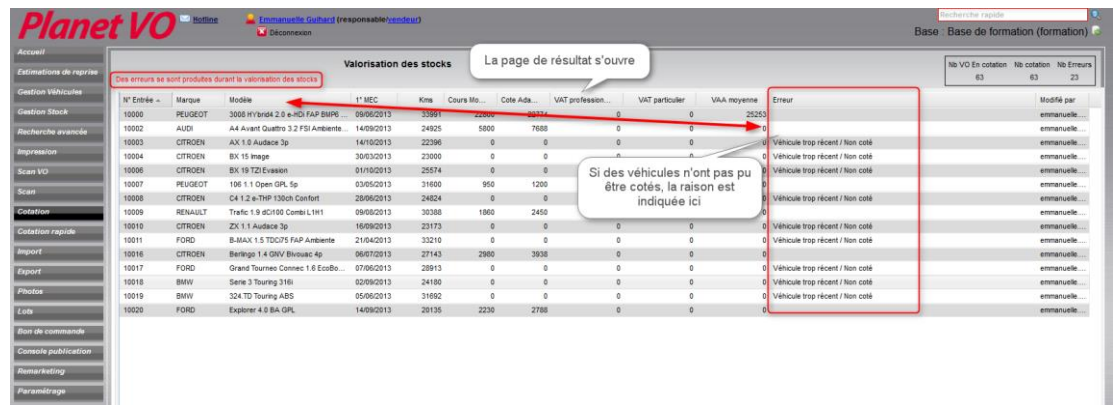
Planet VO Hotline Emmanuelle Guihard (responsable/vendeur) Déconnexion

Recherche rapide

Base : Base de formation (formation)

Accueil
Estimations de reprise
Gestion Véhicules
Gestion Stock
Recherche avancée
Impression
Scan VO
Scan
Cotation
Cotation rapide
Import
Export
Photos
Lots
Bon de commande
Console publication
Remarketing
Paramétrage

Valorisation des stocks

La page de résultat s'ouvre

Des erreurs se sont produites durant la valorisation des stocks

| Nb VO En cotation | Nb cotation | Nb Erreurs |
|---|---|---|
| 63 | 63 | 23 |

| N° Entrée | Marque | Modèle | 1° MEC | Kms | Cours Mo... | Cote Ada... | VAT profession... | VAT particulier | VAA moyenne | Erreur | Modifié par |
|---|---|---|---|---|---|---|---|---|---|---|---|
| 10000 | PEUGEOT | 3008 HYbrid4 2.0 e-HDi FAP BMP6 ... | 09/06/2013 | 33991 | 22000 | 23774 | 0 | 0 | 25253 | | emmanuelle... |
| 10002 | AUDI | A4 Avant Quattro 3.2 FSI Ambiente... | 14/09/2013 | 24925 | 5800 | 7688 | 0 | 0 | 0 | | emmanuelle... |
| 10003 | CITROEN | AX 1.0 Audace 3p | 14/10/2013 | 22396 | 0 | 0 | 0 | 0 | | Véhicule trop récent / Non coté | emmanuelle... |
| 10004 | CITROEN | BX 15 Image | 30/03/2013 | 23000 | 0 | 0 | | | | | emmanuelle... |
| 10006 | CITROEN | BX 19 TZI Evasion | 01/10/2013 | 25574 | 0 | 0 | | | | Véhicule trop récent / Non coté | emmanuelle... |
| 10007 | PEUGEOT | 106 1.1 Open GPL 5p | 03/05/2013 | 31600 | 950 | 1200 | | | | | emmanuelle... |
| 10008 | CITROEN | C4 1.2 e-THP 130ch Confort | 28/06/2013 | 24824 | 0 | 0 | | | | Véhicule trop récent / Non coté | emmanuelle... |
| 10009 | RENAULT | Trafic 1.9 dCi100 Combi L1H1 | 09/08/2013 | 30388 | 1860 | 2450 | | | | | emmanuelle... |
| 10010 | CITROEN | ZX 1.1 Audace 3p | 16/09/2013 | 23173 | 0 | 0 | 0 | 0 | | Véhicule trop récent / Non coté | emmanuelle... |
| 10011 | FORD | B-MAX 1.5 TDCi75 FAP Ambiente | 21/04/2013 | 33210 | 0 | 0 | 0 | 0 | | Véhicule trop récent / Non coté | emmanuelle... |
| 10016 | CITROEN | Berlingo 1.4 GNV Bivouac 4p | 06/07/2013 | 27143 | 2980 | 3938 | 0 | 0 | | | emmanuelle... |
| 10017 | FORD | Grand Tourneo Connec 1.6 EcoBo... | 07/06/2013 | 28913 | 0 | 0 | 0 | 0 | | Véhicule trop récent / Non coté | emmanuelle... |
| 10018 | BMW | Serie 3 Touring 316i | 02/09/2013 | 24180 | 0 | 0 | 0 | 0 | | Véhicule trop récent / Non coté | emmanuelle... |
| 10019 | BMW | 324.TD Touring ABS | 05/06/2013 | 31692 | 0 | 0 | 0 | 0 | | Véhicule trop récent / Non coté | emmanuelle... |
| 10020 | FORD | Explorer 4.0 BA GPL | 14/09/2013 | 20135 | 2230 | 2788 | 0 | 0 | | | emmanuelle... |

Si des véhicules n'ont pas pu être cotés, la raison est indiquée ici